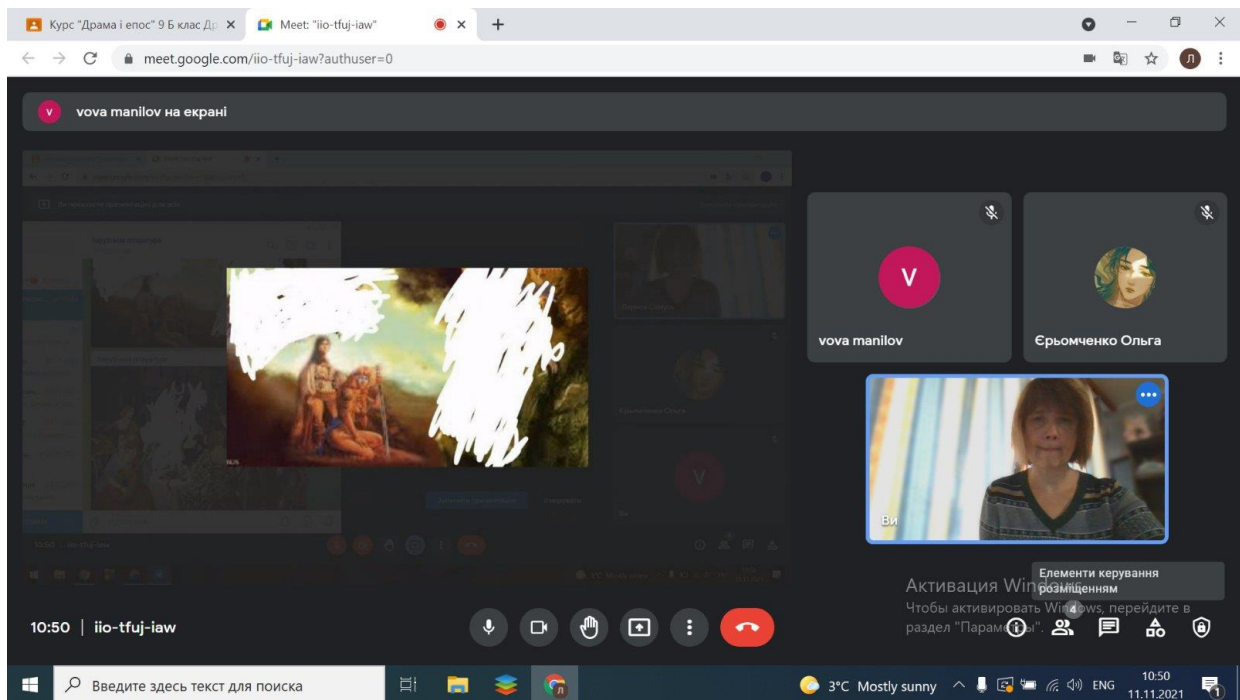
Курс "Драма і епос" 9 Б клас Д
Meet: "iio-tfuj-iaw"
meet.google.com/iio-tfuj-iaw?authuser=0

vova manilov на екрані

V
vova manilov
Єрьомченко Ольга
Ви

Елементи керування розміщенням
Активация Windows
Чтобы активировать Windows, перейдите в раздел "Параметры".

10:50 | iio-tfuj-iaw

4

Введите здесь текст для поиска
3°C Mostly sunny ENG 10:50 11.11.2021